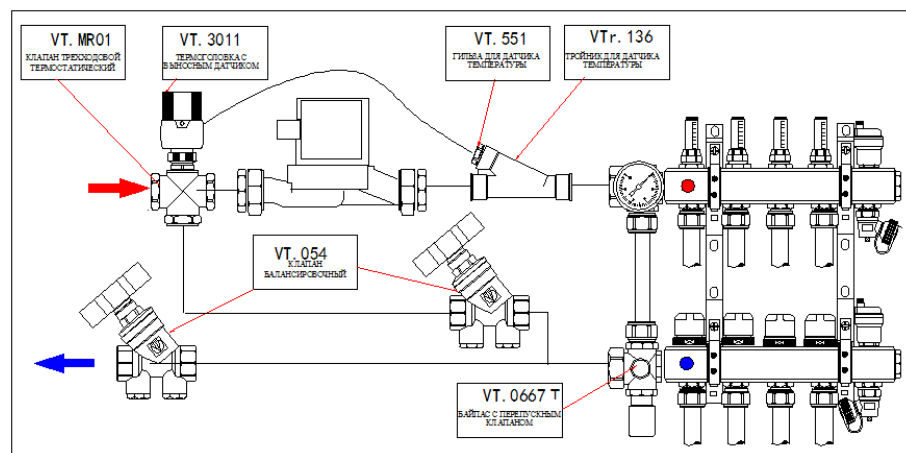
VT. MR01
КЛАПАН ТРЕХХОДОВОЙ ТЕРМОСТАТИЧЕСКИЙ

VT. 3011
ТЕРМОГОЛОВКА С ВЫНОСНЫМ ДАТЧИКОМ

VT. 551
ГИЛЬЗА ДЛЯ ДАТЧИКА ТЕМПЕРАТУРЫ

VTr. 136
ТРОЙНИК ДЛЯ ДАТЧИКА ТЕМПЕРАТУРЫ

VT. 054
КЛАПАН БАЛАНСИРОВОЧНЫЙ

VT. 0667 T
БАЙПАС С ПЕРЕПУСКНЫМ КЛАПАНОМ